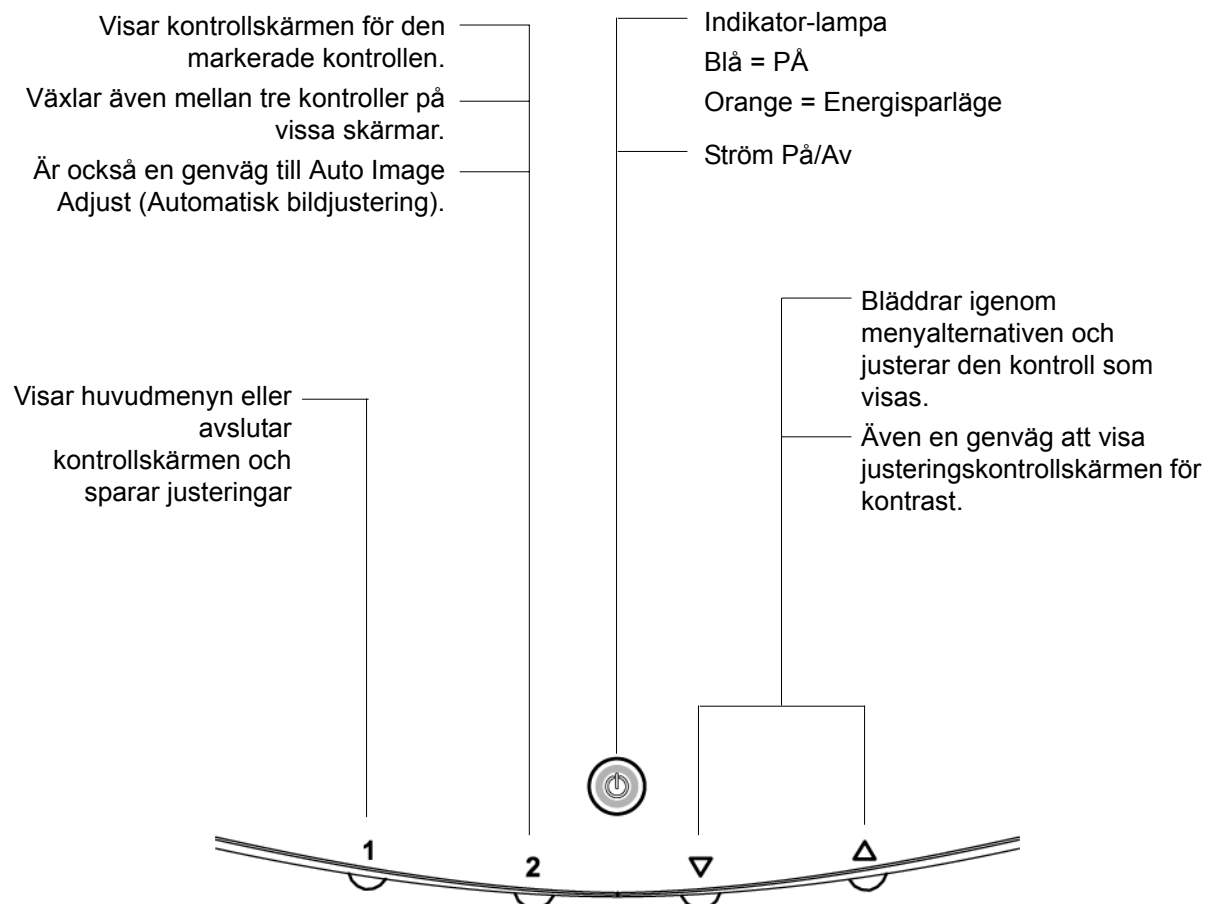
Visar kontrollskärmen för den markerade kontrollen.

Växlar även mellan tre kontroller på vissa skärmar.

Är också en genväg till Auto Image Adjust (Automatisk bildjustering).

Indikator-lampa

Blå = PÅ

Orange = Energisparläge

Ström På/Av

Bläddrar igenom menyalternativen och justerar den kontroll som visas.

Även en genväg att visa justeringskontrollskärmen för kontrast.

Visar huvudmenyn eller avslutar kontrollskärmen och sparar justeringar

1

2

▽

△